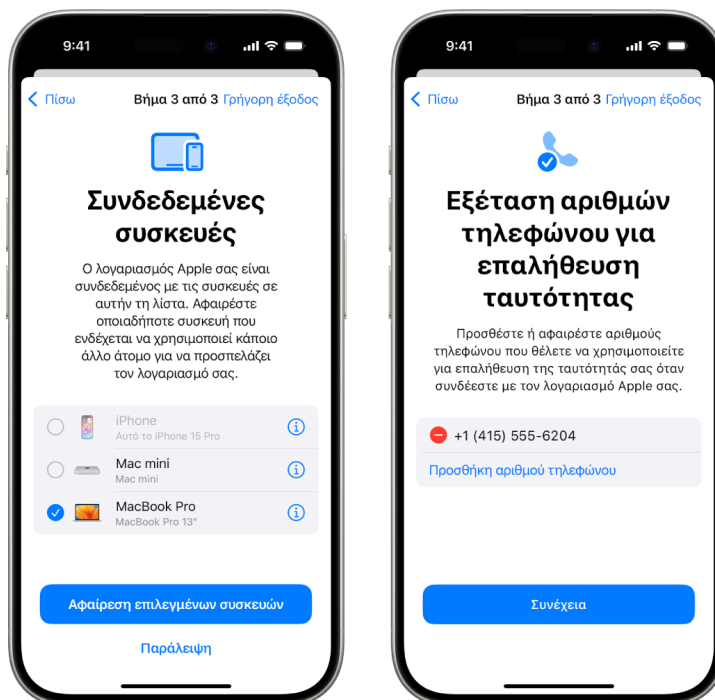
9:41

Πίσω Βήμα 3 από 3 Γρήγορη έξοδος

Συνδεδεμένες συσκευές

Ο λογαριασμός Apple σας είναι συνδεδεμένος με τις συσκευές σε αυτήν τη λίστα. Αφαιρέστε οποιαδήποτε συσκευή που ενδέχεται να χρησιμοποιεί κάποιο άλλο άτομο για να προσπελάζει τον λογαριασμό σας.

iPhone
Αυτό το iPhone 15 Pro

Mac mini
Mac mini

MacBook Pro
MacBook Pro 13"

Αφαίρεση επιλεγμένων συσκευών

Παράλειψη

9:41

Πίσω Βήμα 3 από 3 Γρήγορη έξοδος

Εξέταση αριθμών τηλεφώνου για επαλήθευση ταυτότητας

Προσθέστε ή αφαιρέστε αριθμούς τηλεφώνου που θέλετε να χρησιμοποιείτε για επαλήθευση της ταυτότητάς σας όταν συνδέεστε με τον λογαριασμό Apple σας.

+1 (415) 555-6204

Προσθήκη αριθμού τηλεφώνου

Συνέχεια